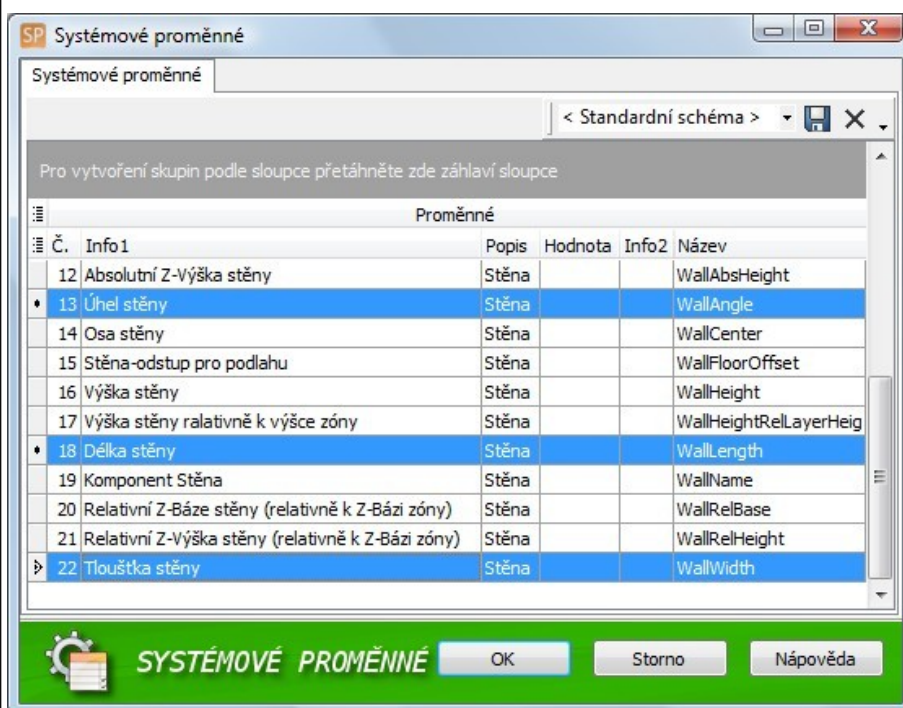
SP Systémové proměnné

Systémové proměnné

< Standardní schéma >

Pro vytvoření skupin podle sloupce přetáhněte zde záhlaví sloupce

Proměnné

| Č. | Info1 | Popis | Hodnota | Info2 | Název |
|---|---|---|---|---|---|
| 12 | Absolutní Z-Výška stěny | Stěna | | | WallAbsHeight |
| 13 | Úhel stěny | Stěna | | | WallAngle |
| 14 | Osa stěny | Stěna | | | WallCenter |
| 15 | Stěna-odstup pro podlahu | Stěna | | | WallFloorOffset |
| 16 | Výška stěny | Stěna | | | WallHeight |
| 17 | Výška stěny ralativně k výšce zóny | Stěna | | | WallHeightRelLayerHeig |
| 18 | Délka stěny | Stěna | | | WallLength |
| 19 | Komponent Stěna | Stěna | | | WallName |
| 20 | Relativní Z-Báze stěny (relativně k Z-Bázi zóny) | Stěna | | | WallRelBase |
| 21 | Relativní Z-Výška stěny (relativně k Z-Bázi zóny) | Stěna | | | WallRelHeight |
| 22 | Tloušťka stěny | Stěna | | | WallWidth |

SYSTÉMOVÉ PROMĚNNÉ

OK

Storno

Nápověda